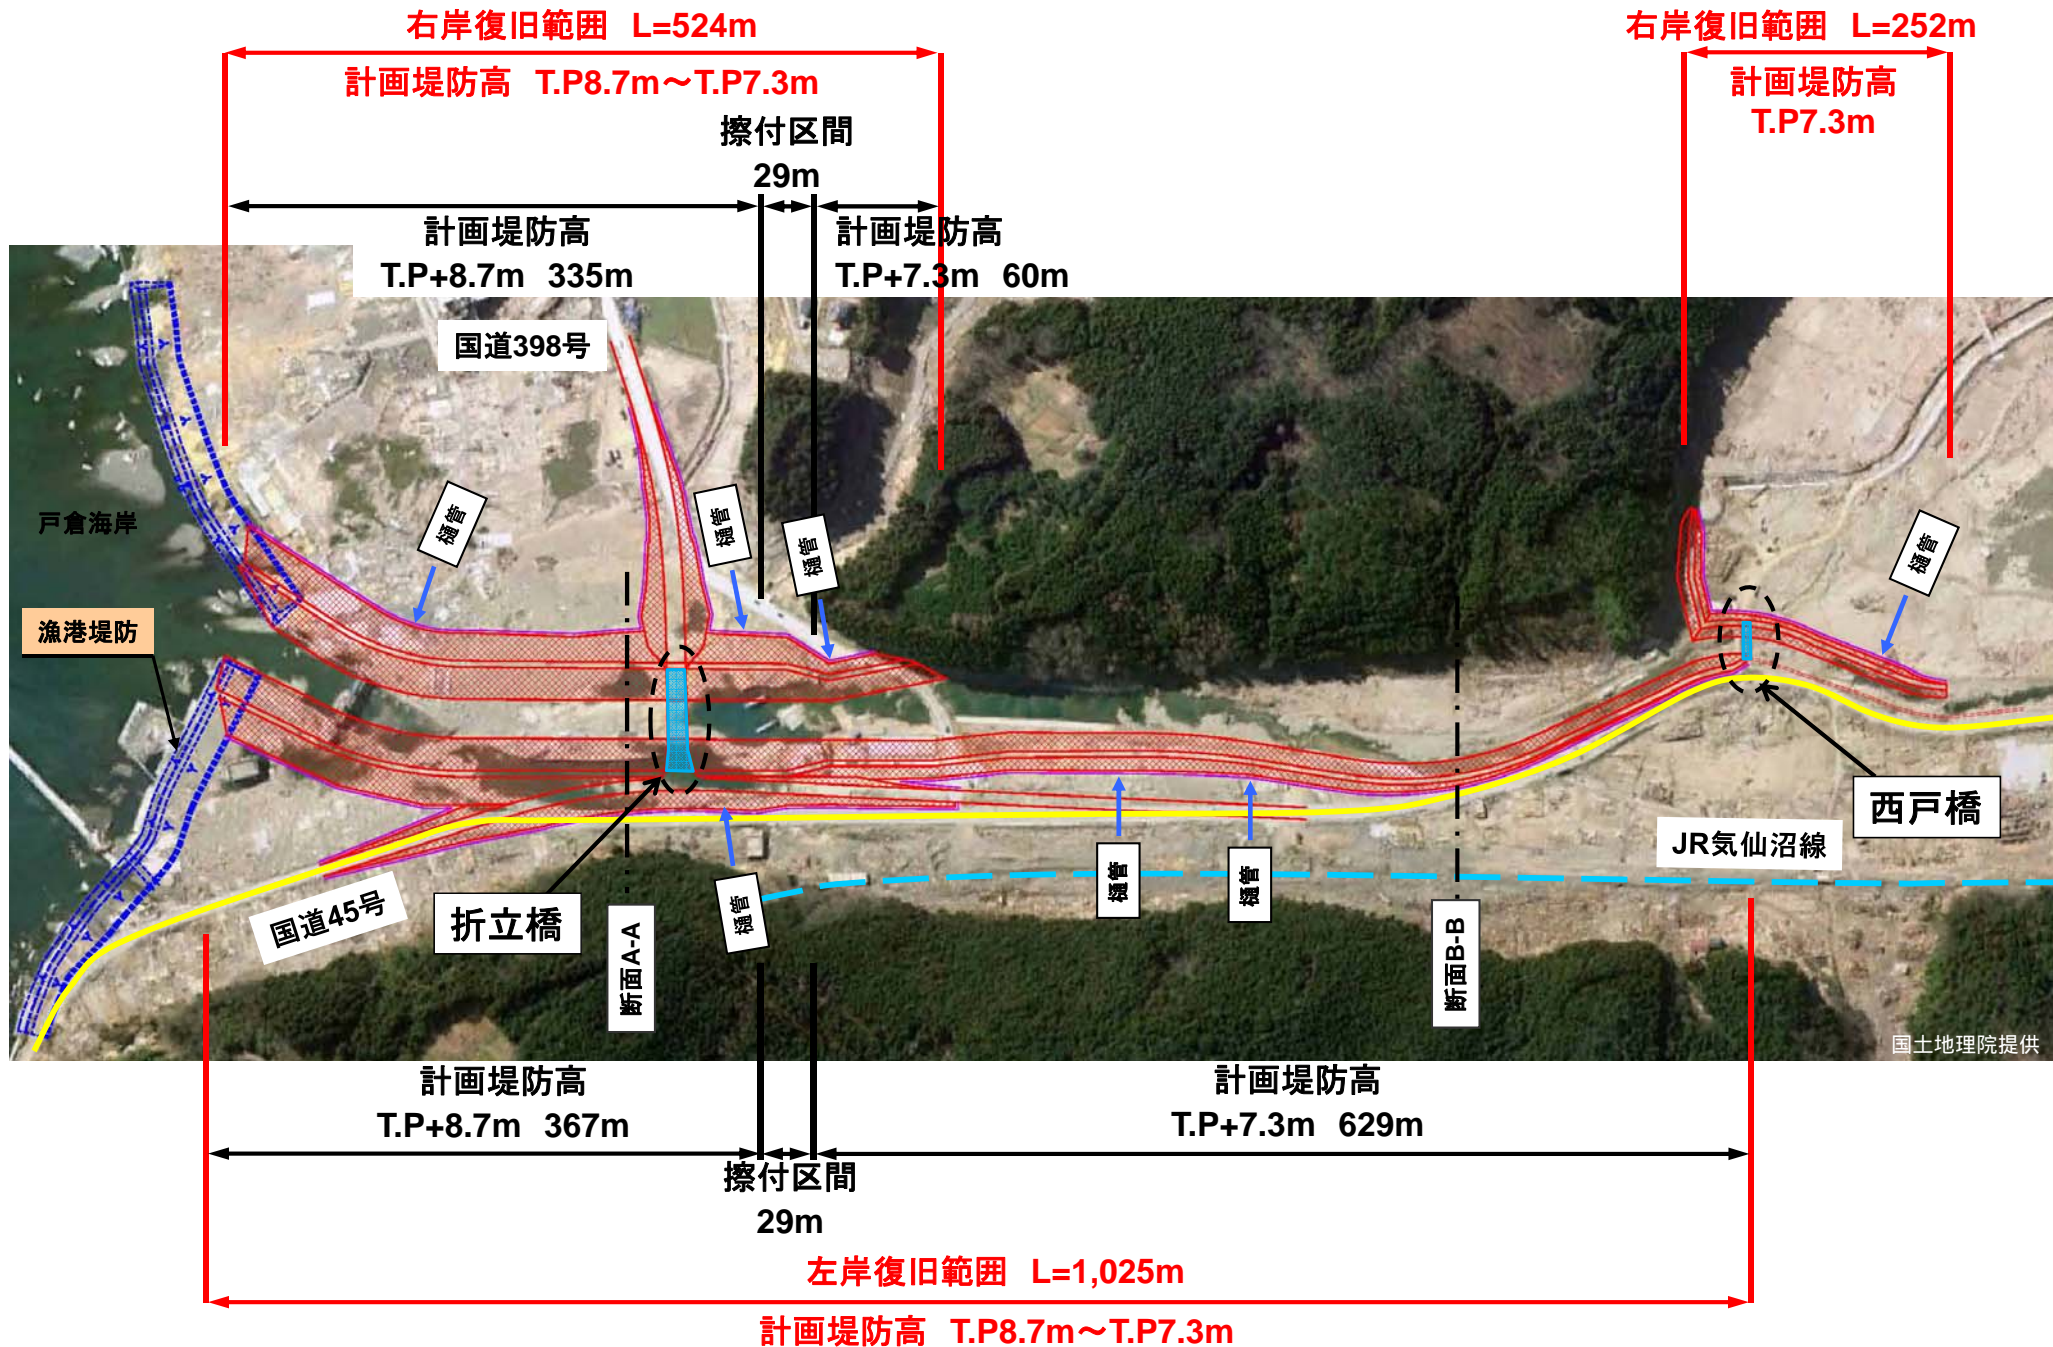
右岸復旧範囲　L=524m

計画堤防高　T.P8.7m～T.P7.3m

擦付区間

29m

計画堤防高

T.P+8.7m　335m

計画堤防高

T.P+7.3m　60m

右岸復旧範囲　L=252m

計画堤防高

T.P7.3m

国道398号

戸倉海岸

漁港堤防

樋管

樋管

樋管

樋管

樋管

樋管

樋管

折立橋

断面A-A

国道45号

断面B-B

JR気仙沼線

西戸橋

国土地理院提供

計画堤防高

T.P+8.7m　367m

計画堤防高

T.P+7.3m　629m

擦付区間

29m

左岸復旧範囲　L=1,025m

計画堤防高　T.P8.7m～T.P7.3m